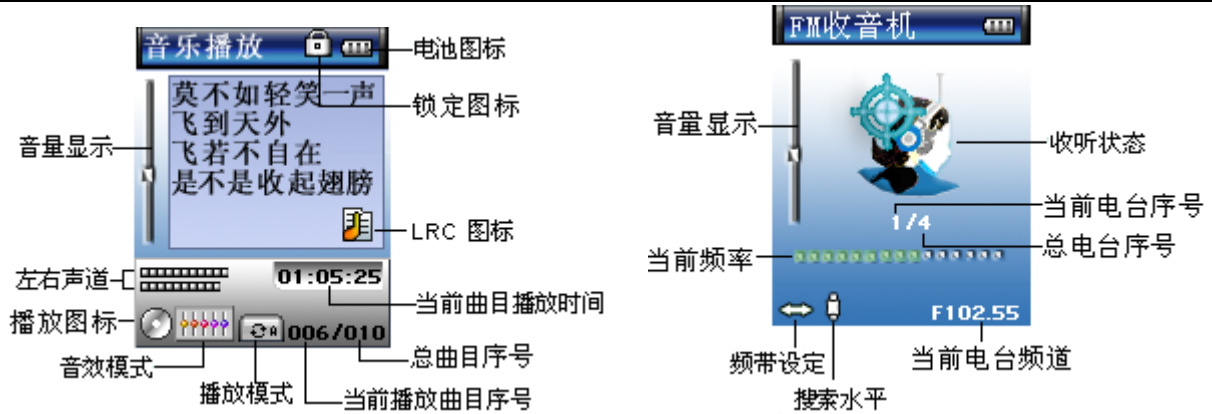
音乐播放

电池图标

莫不如轻笑一声
飞到天外
飞若不自在
是不是收起翅膀

锁定图标

音量显示

LRC 图标

左右声道

01:05:25

当前曲目播放时间

播放图标

音效模式

006/010

总曲目序号

播放模式

当前播放曲目序号

FM收音机

音量显示

收听状态

1/4

当前电台序号

当前频率

总电台序号

F102.55

频带设定

搜索水平

当前电台频道